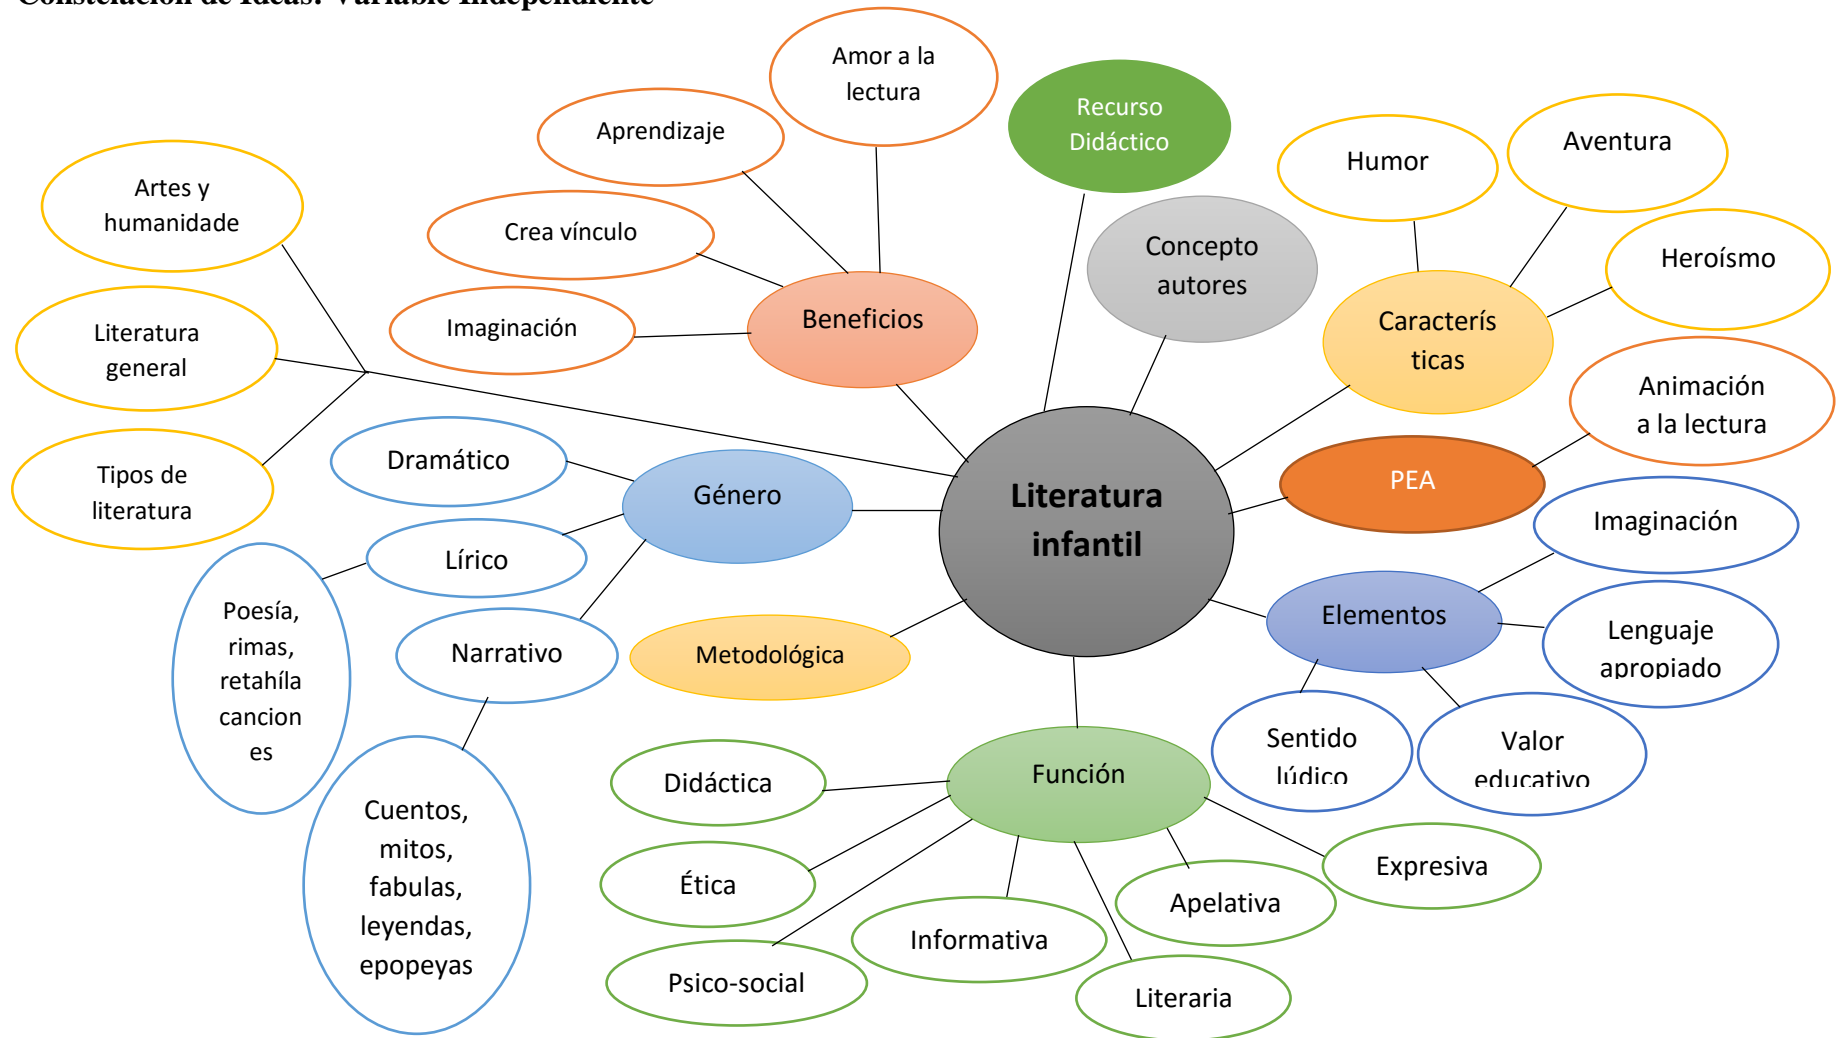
Constelación de Ideas: Variable Independiente

Literatura infantil

Recurso Didáctico

Amor a la lectura

Aprendizaje

Crea vínculo

Imaginación

Beneficios

Concepto autores

Humor

Aventura

Heroísmo

Caracterís ticas

Animación a la lectura

PEA

Imaginación

Elementos

Lenguaje apropiado

Sentido lúdico

Valor educativo

Artes y humanidade

Literatura general

Tipos de literatura

Dramático

Género

Lírico

Narrativo

Poesía, rimas, retahíla cancion es

Cuentos, mitos, fabulas, leyendas, epopeyas

Metodológica

Función

Didáctica

Ética

Psico-social

Informativa

Literaria

Apelativa

Expresiva